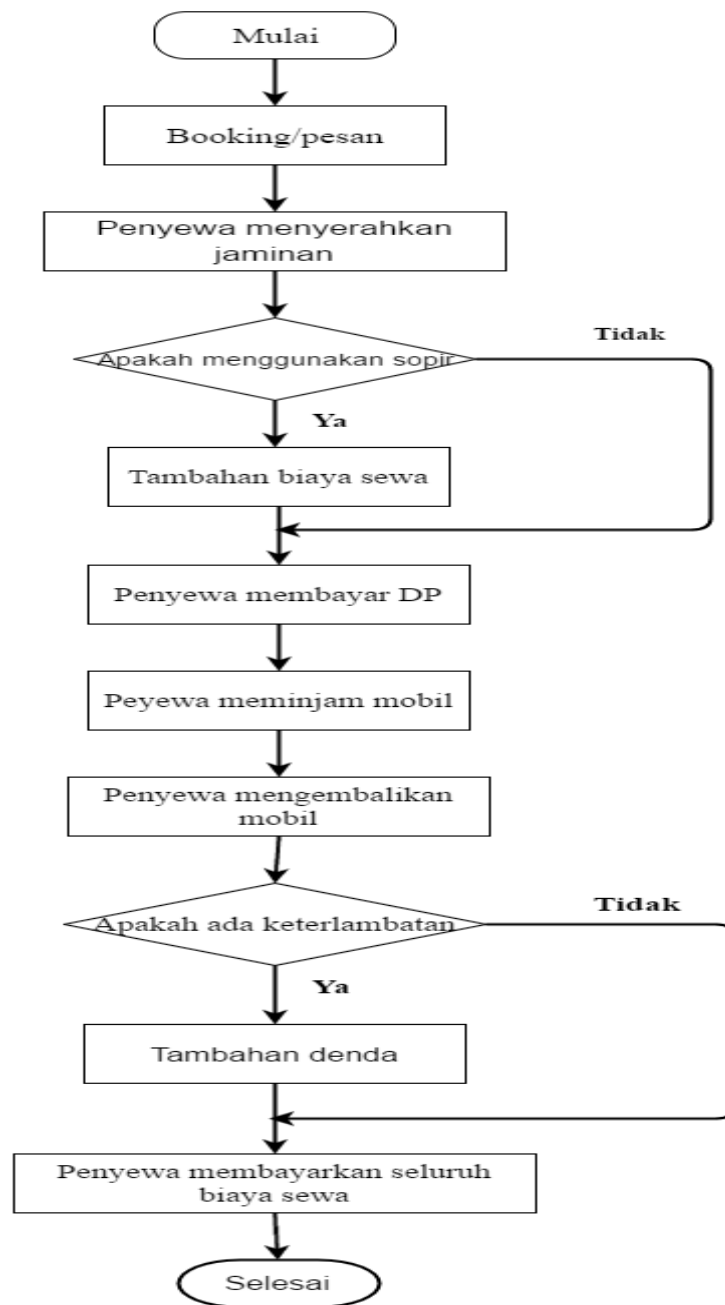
Mulai

Booking/pesan

Penyewa menyerahkan jaminan

Apakah menggunakan sopir

Tidak

Ya

Tambahan biaya sewa

Penyewa membayar DP

Peyewa meminjam mobil

Penyewa mengembalikan mobil

Apakah ada keterlambatan

Tidak

Ya

Tambahan denda

Penyewa membayarkan seluruh biaya sewa

Selesai